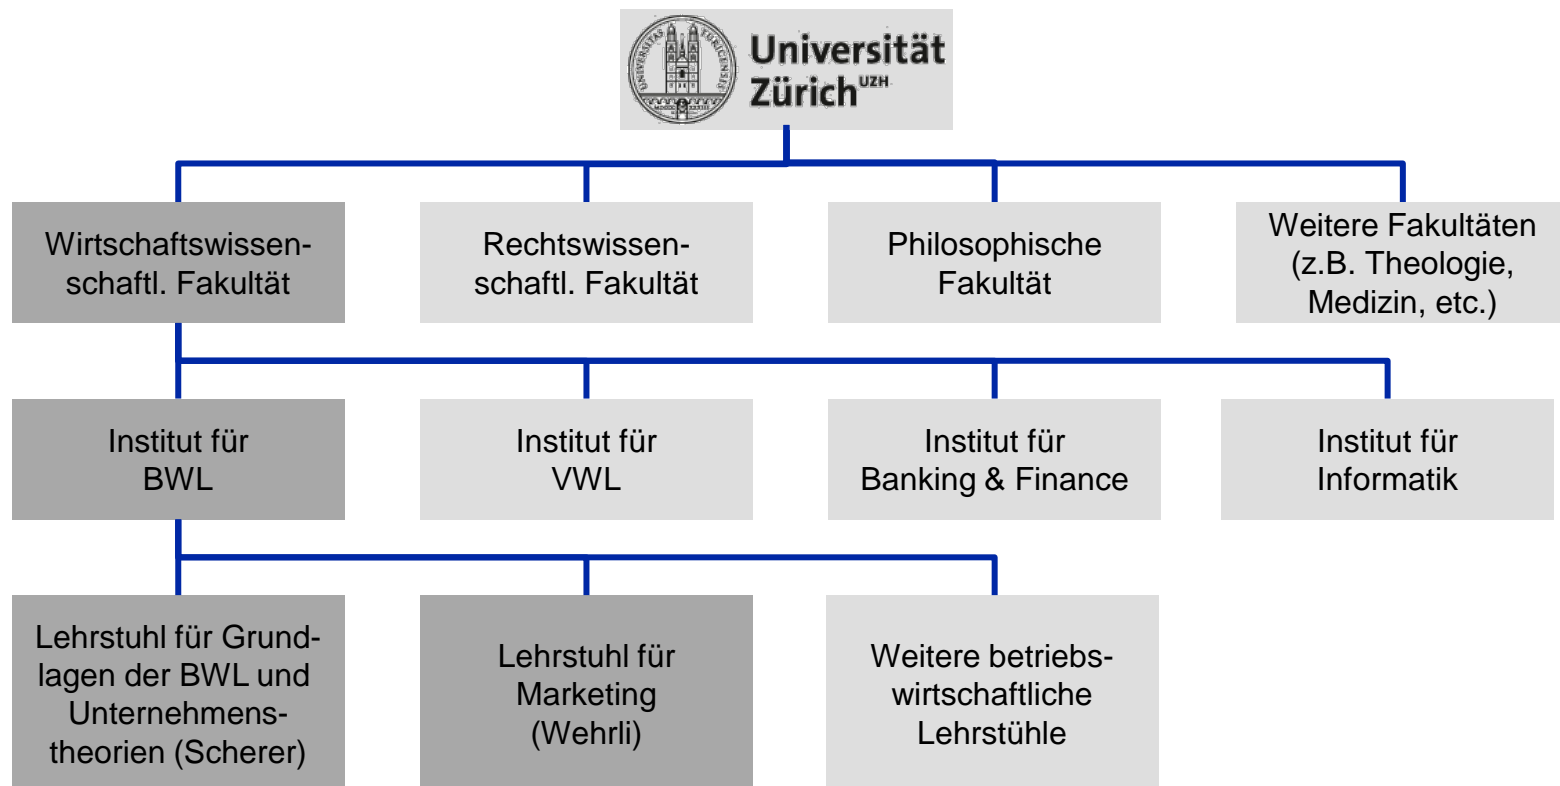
UNIVERSITAS TURICENSIS

Universität Zürich$^{UZH}$

Wirtschaftswissenschaftl. Fakultät

Rechtswissenschaftl. Fakultät

Philosophische Fakultät

Weitere Fakultäten (z.B. Theologie, Medizin, etc.)

Institut für BWL

Institut für VWL

Institut für Banking & Finance

Institut für Informatik

Lehrstuhl für Grundlagen der BWL und Unternehmenstheorien (Scherer)

Lehrstuhl für Marketing (Wehrli)

Weitere betriebswirtschaftliche Lehrstühle